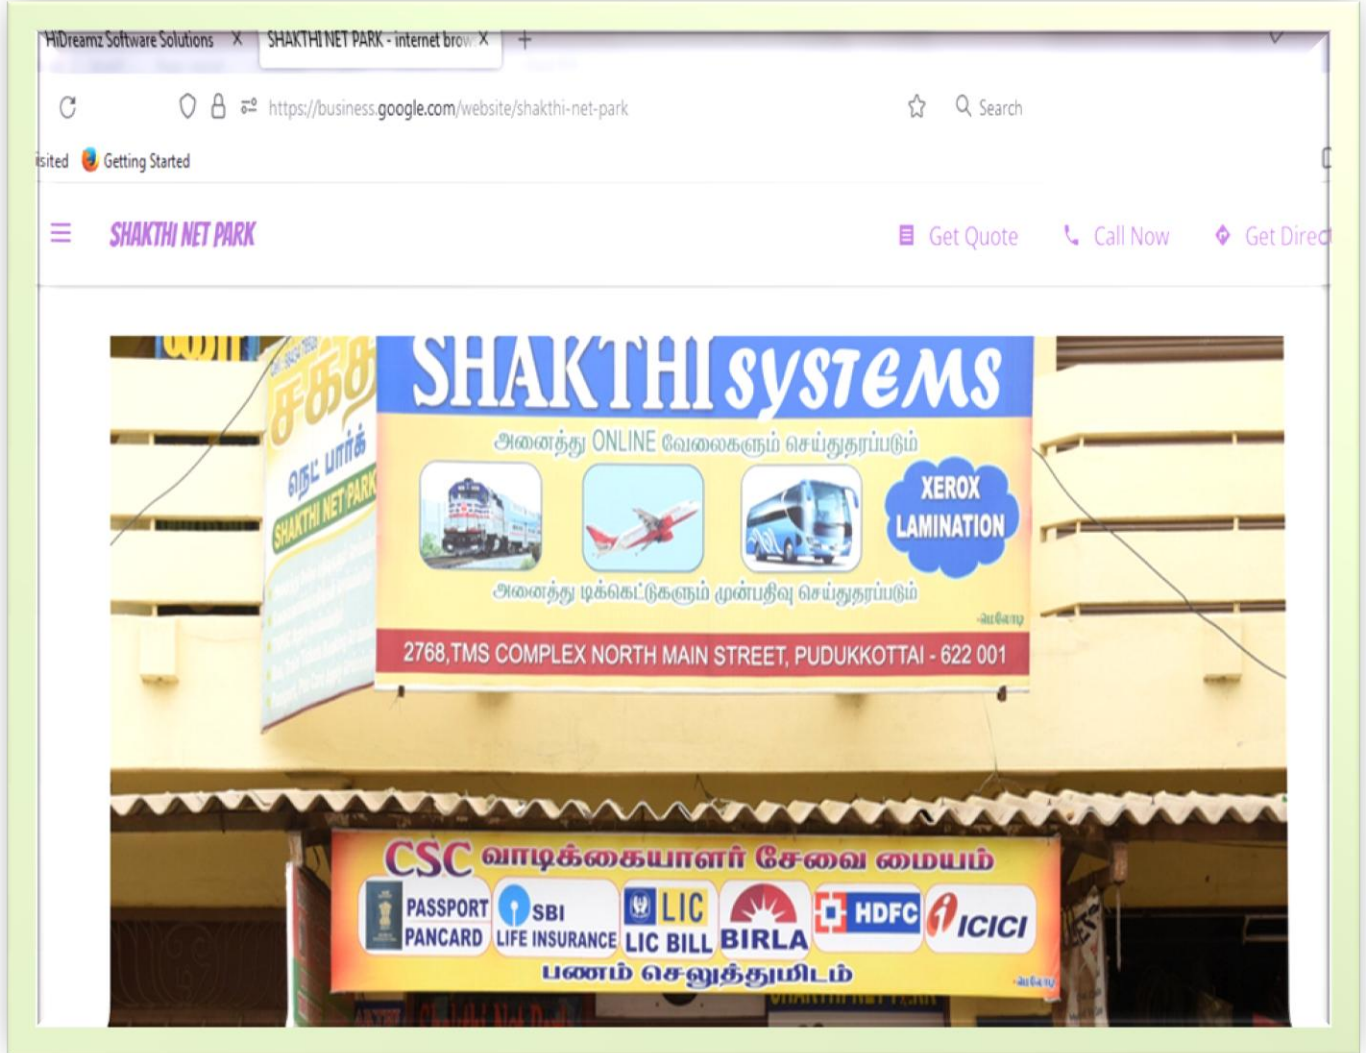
HiDreamz Software Solutions X SHAKTHI NET PARK - internet brow X +

https://business.google.com/website/shakthi-net-park

Search

isited Getting Started

SHAKTHI NET PARK

Get Quote Call Now Get Direc

SHAKTHI systems

அனைத்து ONLINE வேலைகளும் செய்துதரப்படும்

XEROX LAMINATION

அனைத்து டிக்கெட்டுகளும் முன்பதிவு செய்துதரப்படும்

2768,TMS COMPLEX NORTH MAIN STREET, PUDUKKOTTAI - 622 001

சக்தி நெட் பார்க்

SHAKTHI NET PARK

CSC வாடிக்கையாளர் சேவை மையம்

PASSPORT PANCARD

SBI LIFE INSURANCE

LIC LIC BILL

BIRLA

HDFC

ICICI

பணம் செலுத்துமிடம்